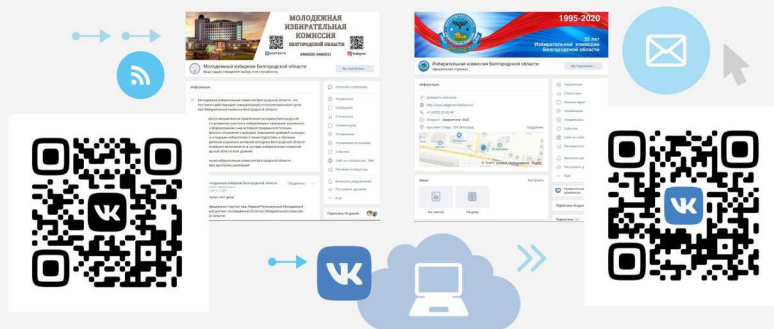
МОЛОДЕЖНАЯ ИЗБИРАТЕЛЬНАЯ КОМИССИЯ БЕЛГОРОДСКОЙ ОБЛАСТИ

Молодежная избирком Белгородской области

1995-2020

25 лет Избирательной комиссии Белгородской области

Избирательная комиссия Белгородской области